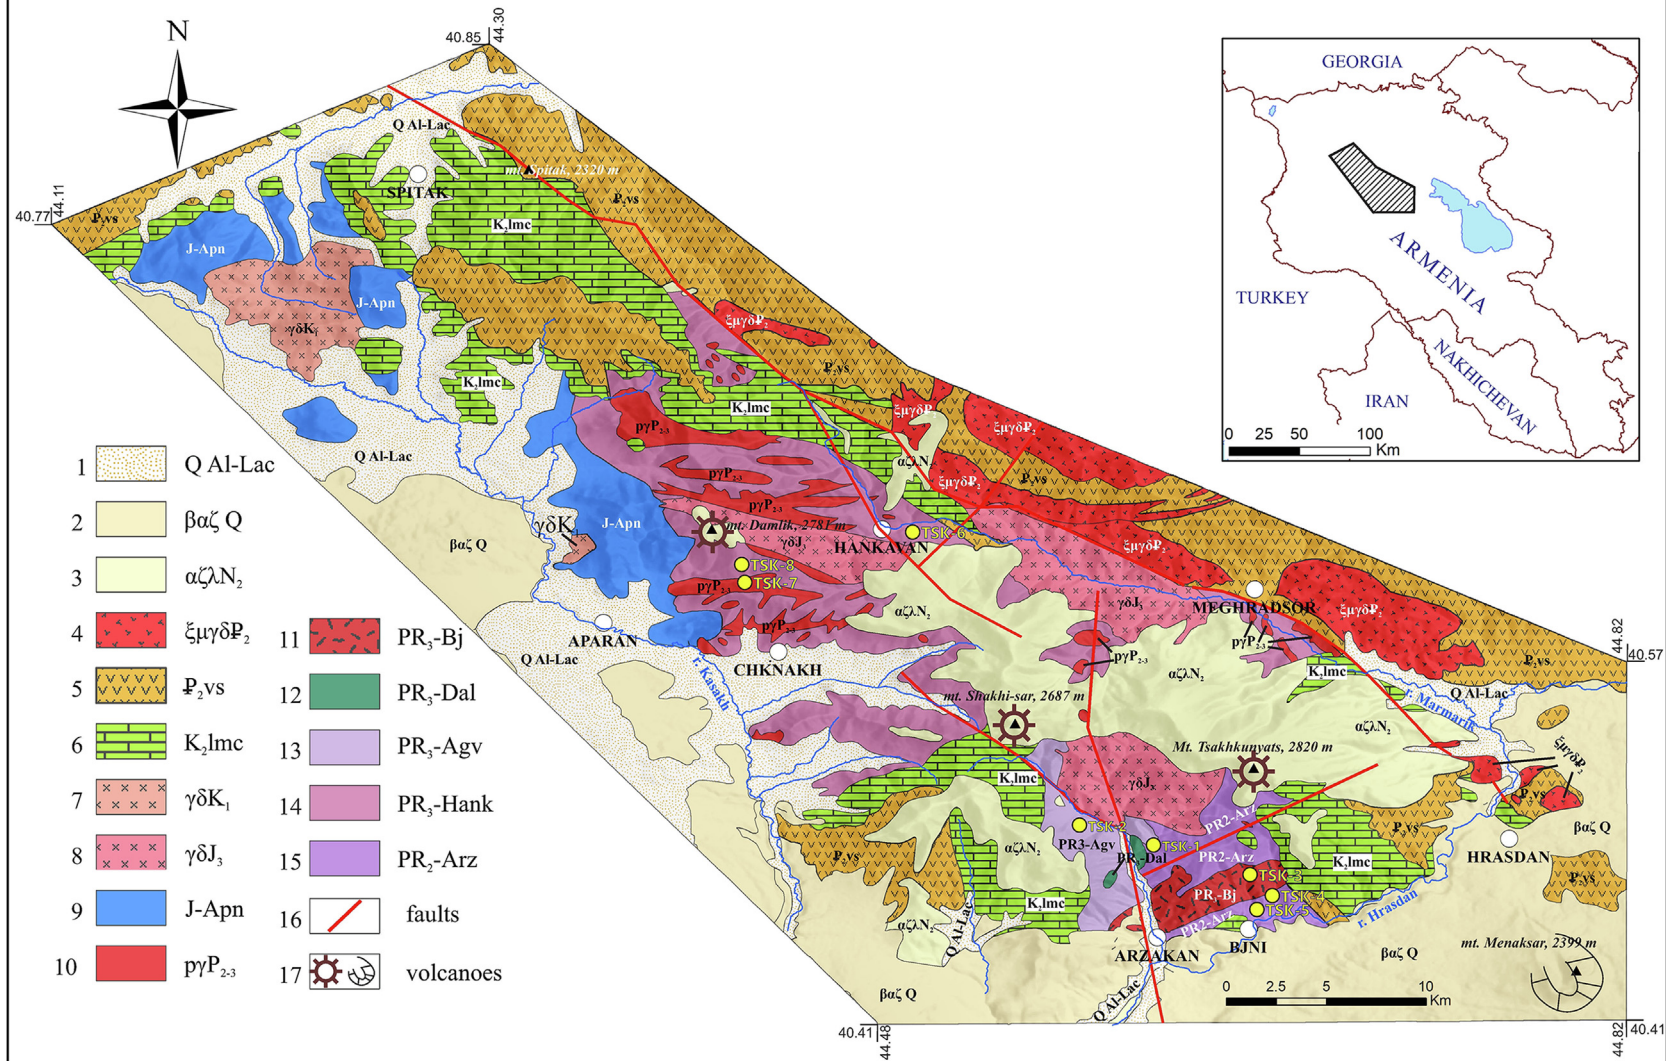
N

40.85 44.30

40.77 44.11

GEORGIA
ARMENIA
TURKEY
NAKHICHEVAN
IRAN
0 25 50 100 Km

Q Al-Lac
SPITAK
mt. Spitak, 2320 m
₽₂vs
K₂lmc
J-Apn
J-Apn
γδK₁
K₂lmc
ξμγδ₽₂
₽₂vs
K₂lmc
ξμγδ₽₂
ξμγδ₽₂
ξμγδ₽₂
₽₂vs
ξμγδ₽₂
Q Al-Lac
pγP₂₋₃
pγP₂₋₃
pγP₂₋₃
αζλN₂
βαζ Q
γδK₁
J-Apn
mt. Damlik, 2781 m
γδJ
HANKAVAN
TSK-6
TSK-8
TSK-7
pγP₂₋₃
pγP₂₋₃
αζλN₂
γδJ₃
MEGHRADSOR
ξμγδ₽₂
pγP₂₋₃
pγP₂₋₃
44.82 40.57
₽₂vs
K₂lmc
αζλN₂
Q Al-Lac
r. Marmarik
αζλN₂
Q Al-Lac
APARAN
CHKNAKH
r. Kasakh
mt. Shakhi-sar, 2687 m
Mt. Tsakhkunyats, 2820 m
K₂lmc
γδJ₃
ξμγδ₽₂
₽₂vs
TSK-2
PR2-Arz
PR3-Agv
PR₃-Dal
TSK-1
PR2-Arz
K₂lmc
₽₂vs
βαζ Q
₽₂vs
αζλN₂
₽₂vs
TSK-3
TSK-4
TSK-5
PR₃-Bj
PR2-Arz
HRASDAN
₽₂vs
K₂lmc
r. Hrasdan
αζλN₂
Q Al-Lac
ARZAKAN
BJNI
βαζ Q
mt. Menaksar, 2399 m
βαζ Q
Q Al-Lac
0 2.5 5 10 Km
40.41 44.48
44.82 40.41

1 Q Al-Lac
2 βαζ Q
3 αζλN₂
4 ξμγδ₽₂
5 ₽₂vs
6 K₂lmc
7 γδK₁
8 γδJ₃
9 J-Apn
10 pγP₂₋₃
11 PR₃-Bj
12 PR₃-Dal
13 PR₃-Agv
14 PR₃-Hank
15 PR₂-Arz
16 faults
17 volcanoes